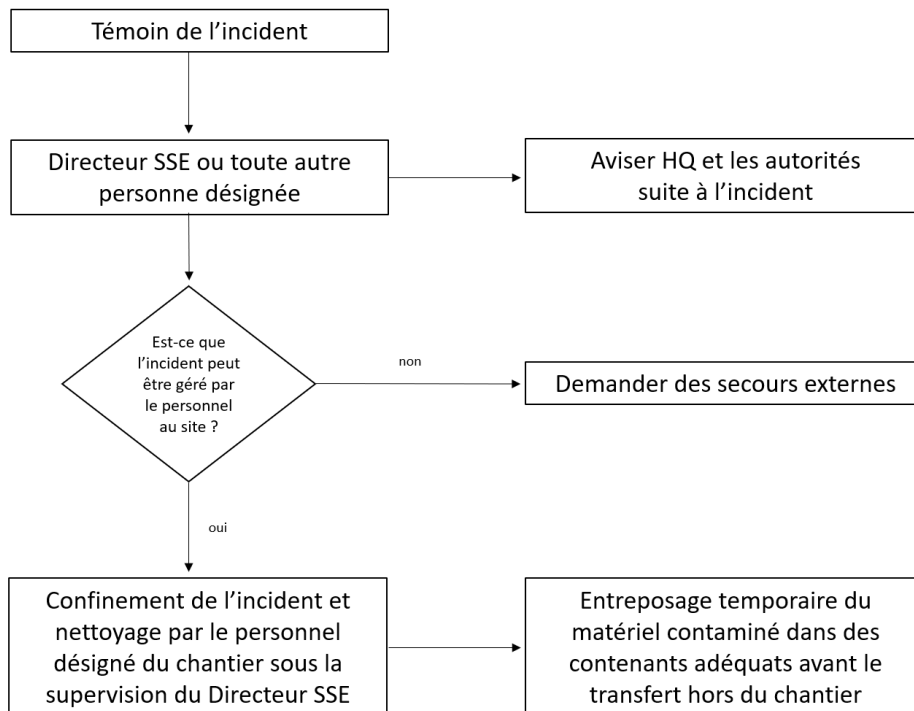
Témoin de l’incident

Directeur SSE ou toute autre personne désignée

Aviser HQ et les autorités suite à l’incident

Est-ce que l’incident peut être géré par le personnel au site ?

non

Demander des secours externes

oui

Confinement de l’incident et nettoyage par le personnel désigné du chantier sous la supervision du Directeur SSE

Entreposage temporaire du matériel contaminé dans des contenants adéquats avant le transfert hors du chantier